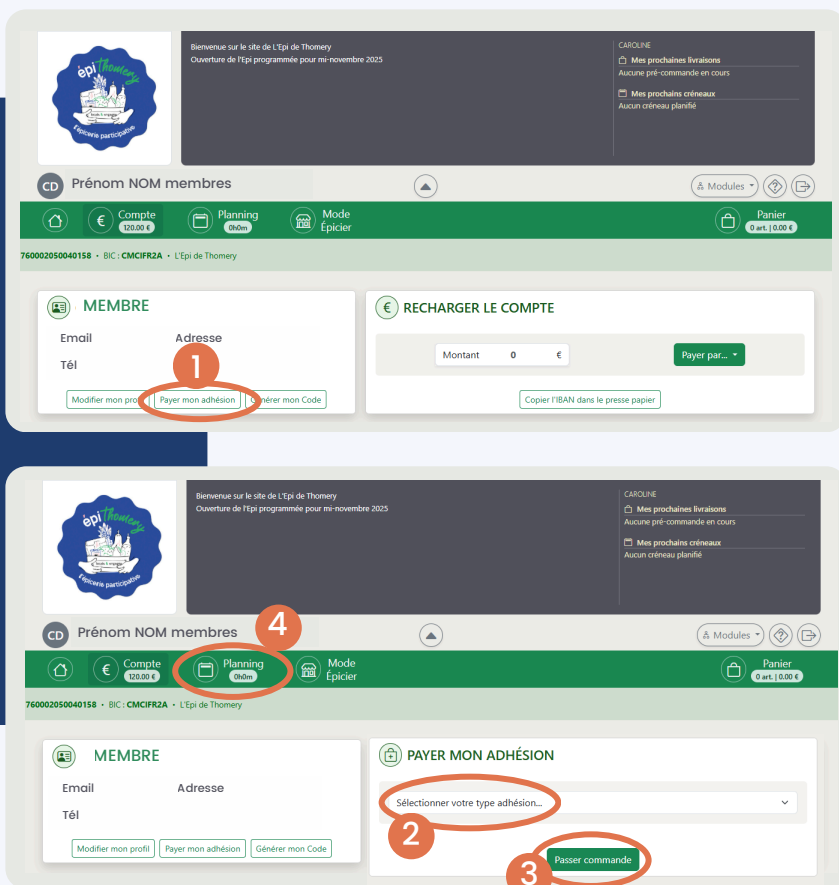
épi Thomery
Épicerie participative

Bienvenue sur le site de L'Epi de Thomery
Ouverture de l'Epi programmée pour mi-novembre 2025

CAROLINE
Mes prochaines livraisons
Aucune pré-commande en cours
Mes prochains créneaux
Aucun créneau planifié

CD Prénom NOM membres

Modules

Compte 120.00 €
Planning 0h0m
Mode Épicier
Panier 0 art. | 0.00 €

760002050040158 • BIC : CMCIFR2A • L'Epi de Thomery

MEMBRE
Email
Adresse
Tél
1
Modifier mon profil
Payer mon adhésion
Générer mon Code

RECHARGER LE COMPTE
Montant 0 €
Payer par...
Copier l'IBAN dans le presse papier

épi Thomery
Épicerie participative

Bienvenue sur le site de L'Epi de Thomery
Ouverture de l'Epi programmée pour mi-novembre 2025

CAROLINE
Mes prochaines livraisons
Aucune pré-commande en cours
Mes prochains créneaux
Aucun créneau planifié

CD Prénom NOM membres
4

Modules

Compte 120.00 €
Planning 0h0m
Mode Épicier
Panier 0 art. | 0.00 €

760002050040158 • BIC : CMCIFR2A • L'Epi de Thomery

MEMBRE
Email
Adresse
Tél
Modifier mon profil
Payer mon adhésion
Générer mon Code

PAYER MON ADHÉSION
Sélectionner votre type adhésion...
2
3
Passer commande